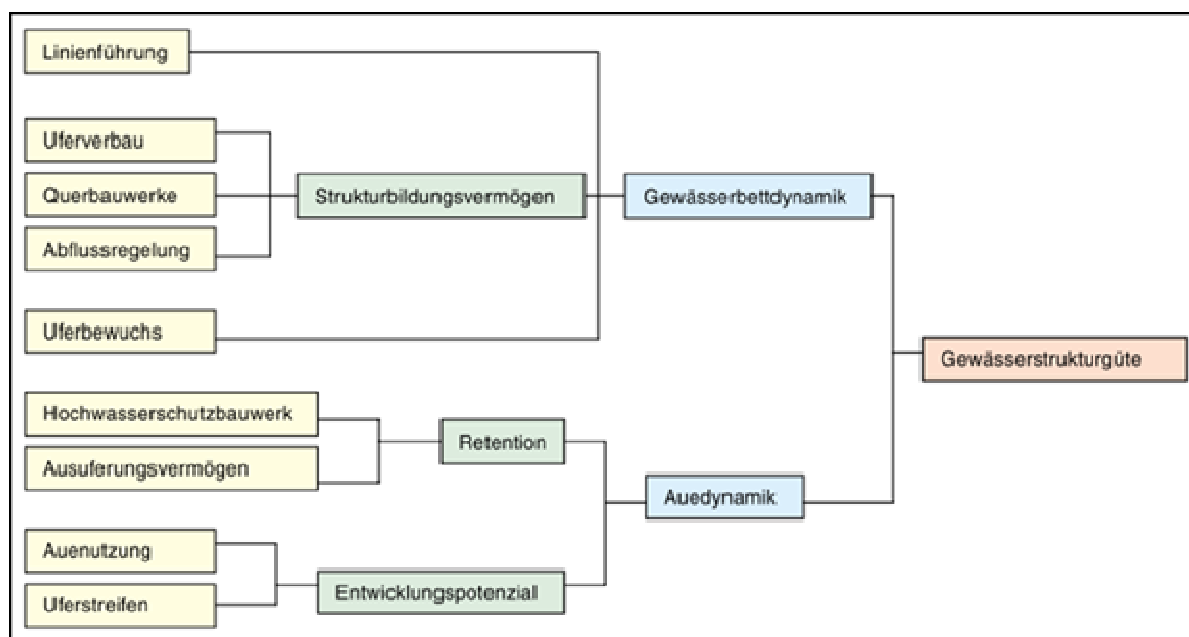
Linienführung

Uferverbau

Querbauwerke

Abflussregelung

Strukturbildungsvermögen

Gewässerbettdynamik

Uferbewuchs

Gewässerstrukturgüte

Hochwasserschutzbauwerk

Ausuferungsvermögen

Retention

Auedynamik

Auenutzung

Uferstreifen

Entwicklungspotenzial